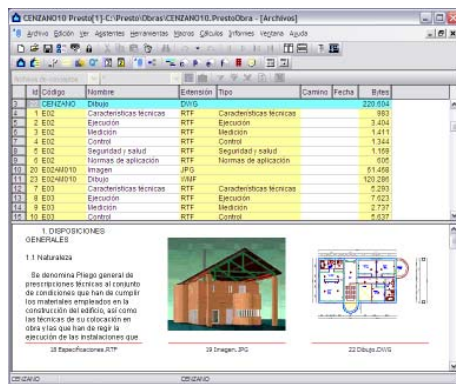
CENZANO10 Presto[1]-C:\Presto\Obras\CENZANO10.PrestoObra - [Archivos]

Archivo Edición Ver Asistentes Herramientas Macros Cálculos Informes Ventana Ayuda

Archivos de conceptos

| | Id | Código | Nombre | Extensión | Tipo | Camino | Fecha | Bytes |
|---|---|---|---|---|---|---|---|---|
| 3 | | CENZANO | Dibujo | DWG | | | | 220.604 |
| 4 | 1 | E02 | Características técnicas | RTF | Características técnicas | | | 983 |
| 5 | 2 | E02 | Ejecución | RTF | Ejecución | | | 3.404 |
| 6 | 3 | E02 | Medición | RTF | Medición | | | 1.411 |
| 7 | 4 | E02 | Control | RTF | Control | | | 1.344 |
| 8 | 5 | E02 | Seguridad y salud | RTF | Seguridad y salud | | | 1.159 |
| 9 | 6 | E02 | Normas de aplicación | RTF | Normas de aplicación | | | 606 |
| 10 | 20 | E02AM010 | Imagen | JPG | | | | 51.468 |
| 11 | 23 | E02AM010 | Dibujo | WMF | | | | 120.286 |
| 12 | 7 | E03 | Características técnicas | RTF | Características técnicas | | | 5.293 |
| 13 | 8 | E03 | Ejecución | RTF | Ejecución | | | 7.623 |
| 14 | 9 | E03 | Medición | RTF | Medición | | | 2.737 |
| 15 | 10 | E03 | Control | RTF | Control | | | 5.637 |

1. DISPOSICIONES GENERALES

1.1 Naturaleza

Se denomina Pliego general de prescripciones técnicas al conjunto de condiciones que han de cumplir los materiales empleados en la construcción del edificio, así como las técnicas de su colocación en obra y las que han de regir la ejecución de las instalaciones que

18 Especificaciones.RTF

19 Imagen.JPG

22 Dibujo.DWG

CENZANO

CENZANO